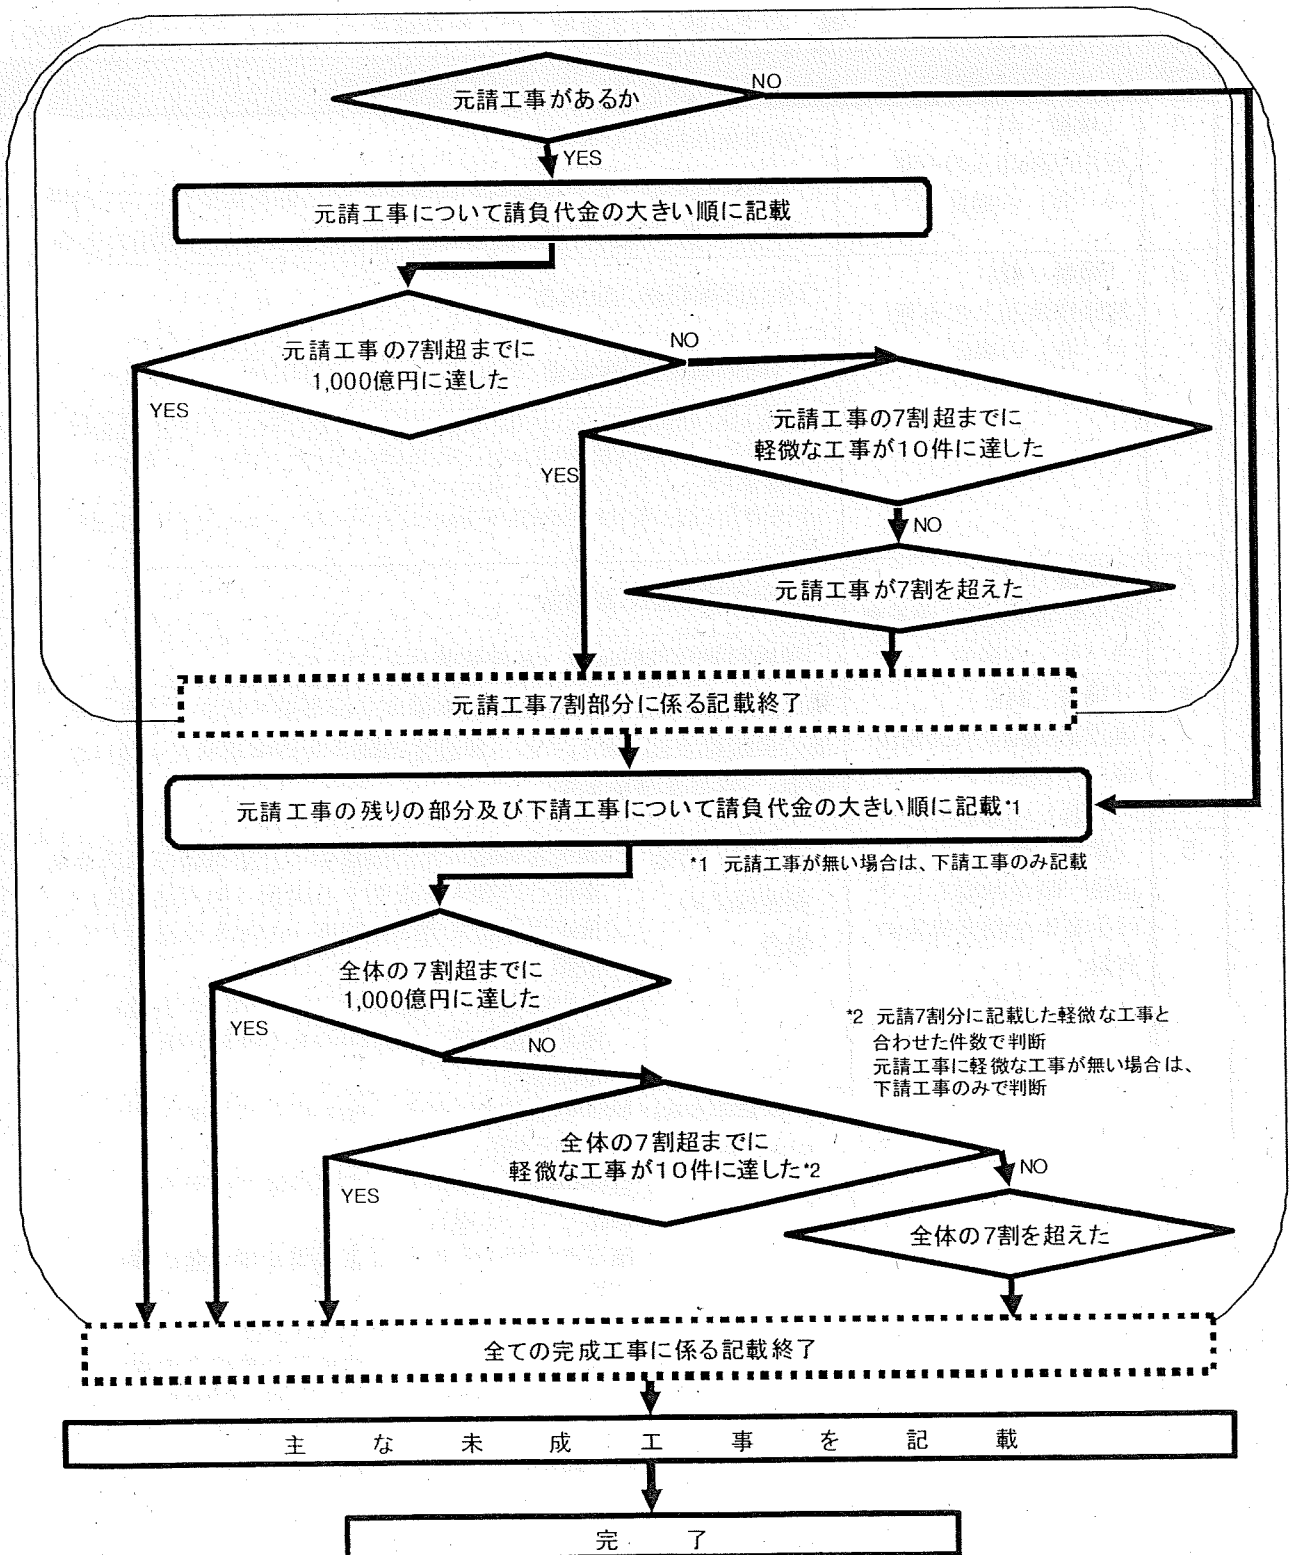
元請工事があるか

NO

YES

元請工事について請負代金の大きい順に記載

元請工事の7割超までに 1,000億円に達した

NO

YES

元請工事の7割超までに 軽微な工事が10件に達した

YES

NO

元請工事が7割を超えた

元請工事7割部分に係る記載終了

元請工事の残りの部分及び下請工事について請負代金の大きい順に記載*1

*1 元請工事が無い場合は、下請工事のみ記載

全体の7割超までに 1,000億円に達した

YES

NO

*2 元請7割分に記載した軽微な工事と合わせた件数で判断 元請工事に軽微な工事が無い場合は、下請工事のみで判断

全体の7割超までに 軽微な工事が10件に達した*2

YES

NO

全体の7割を超えた

全ての完成工事に係る記載終了

主 な 未 成 工 事 を 記 載

完 了